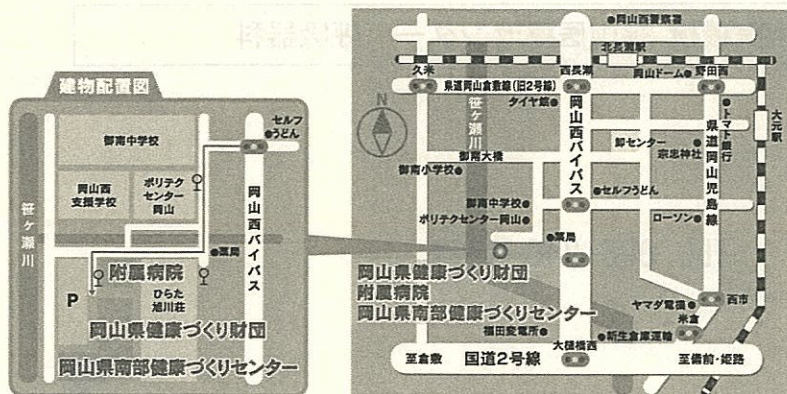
建物配置図

御南中学校

岡山西支援学校

ポリテクセンター岡山

セルフうどん

岡山西バイパス

笹ヶ瀬川

薬局

附属病院

ひらた旭川荘

P

岡山県健康づくり財団

岡山県南部健康づくりセンター

N

岡山西警察署

北長瀬駅

久米

西長瀬

岡山ドーム

野田西

県道岡山倉敷線(旧2号線)

タイヤ館

笹ヶ瀬川

岡山西バイパス

トマト銀行

大元駅

卸センター

宗忠神社

県道岡山児島線

御南大橋

御南小学校

御南中学校

セルフうどん

ポリテクセンター岡山

ローソン

薬局

岡山県健康づくり財団

附属病院

岡山県南部健康づくりセンター

ヤマダ電機

西市

米倉

福田変電所

新生倉庫運輸

大樋橋西

至倉敷

国道2号線

至備前・姫路